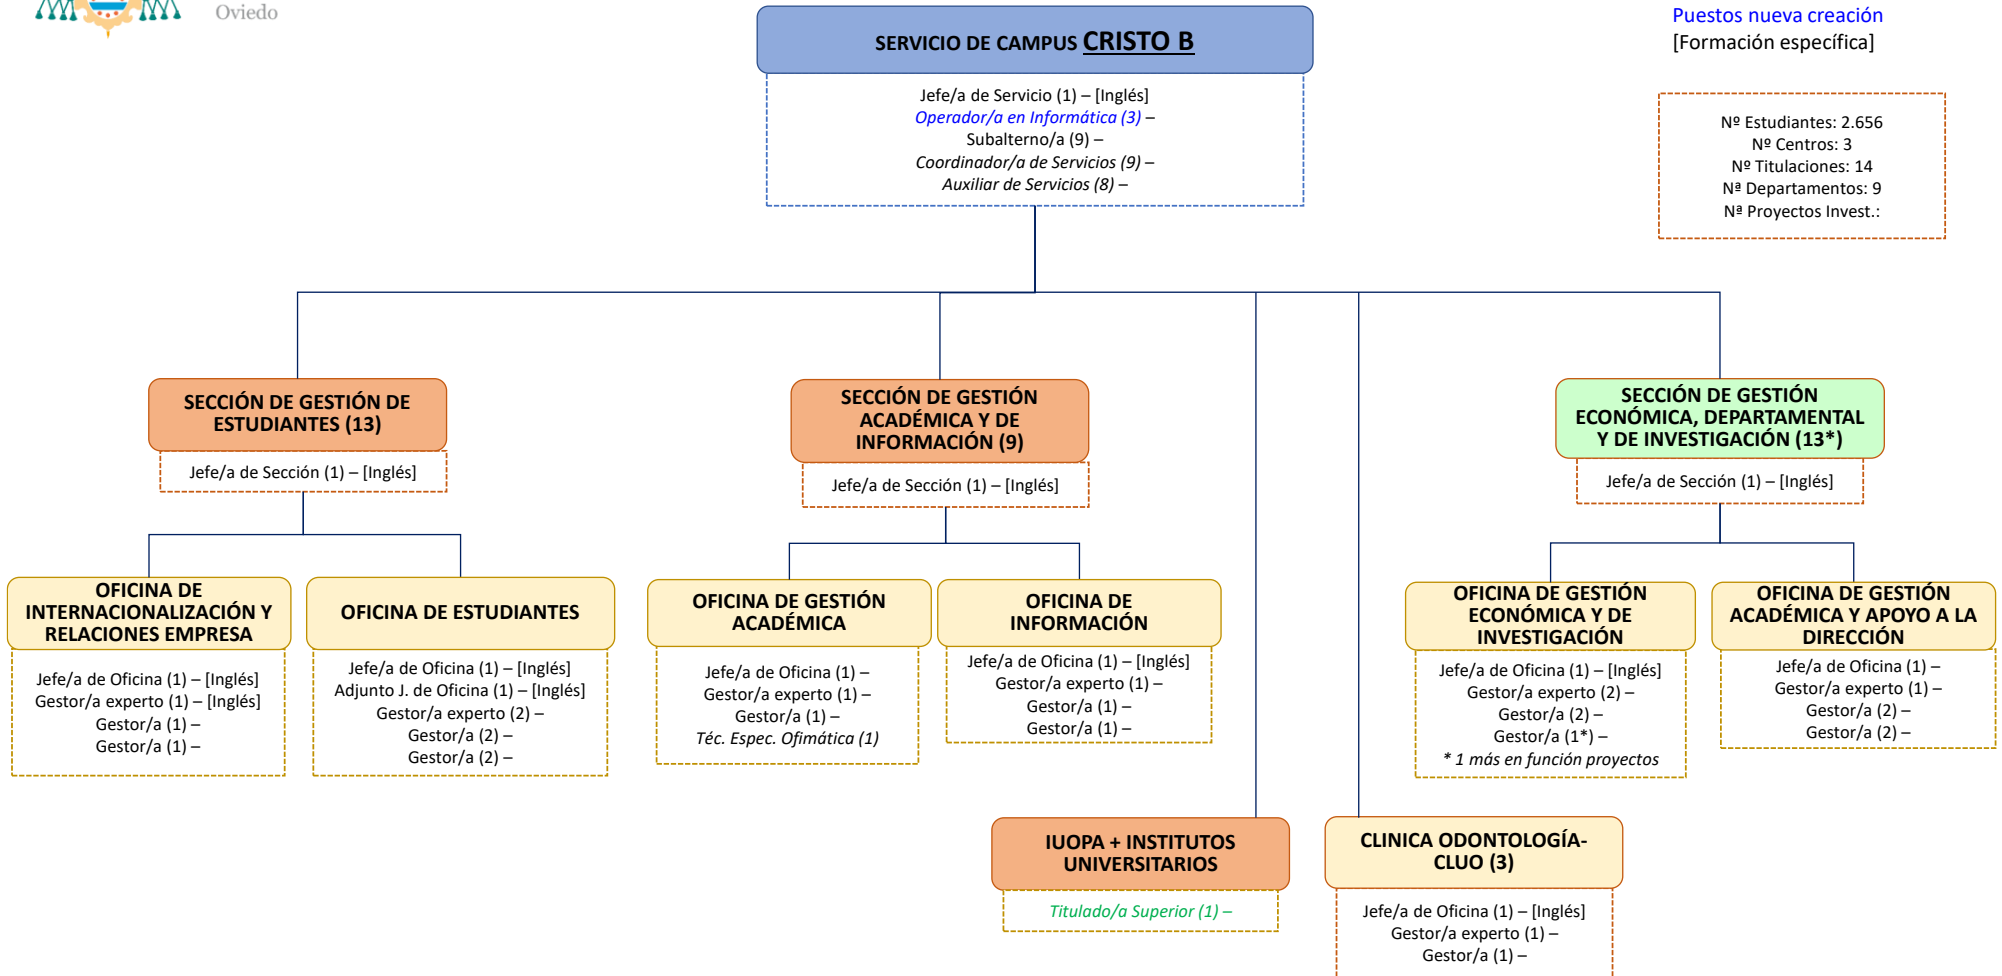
Oviedo

SERVICIO DE CAMPUS CRISTO B

Jefe/a de Servicio (1) – [Inglés]
Operador/a en Informática (3) –
Subalterno/a (9) –
Coordinador/a de Servicios (9) –
Auxiliar de Servicios (8) –

Puestos nueva creación
[Formación específica]

Nº Estudiantes: 2.656
Nº Centros: 3
Nº Titulaciones: 14
Nª Departamentos: 9
Nª Proyectos Invest.:

SECCIÓN DE GESTIÓN DE ESTUDIANTES (13)

Jefe/a de Sección (1) – [Inglés]

SECCIÓN DE GESTIÓN ACADÉMICA Y DE INFORMACIÓN (9)

Jefe/a de Sección (1) – [Inglés]

SECCIÓN DE GESTIÓN ECONÓMICA, DEPARTAMENTAL Y DE INVESTIGACIÓN (13*)

Jefe/a de Sección (1) – [Inglés]

OFICINA DE INTERNACIONALIZACIÓN Y RELACIONES EMPRESA

Jefe/a de Oficina (1) – [Inglés]
Gestor/a experto (1) – [Inglés]
Gestor/a (1) –
Gestor/a (1) –

OFICINA DE ESTUDIANTES

Jefe/a de Oficina (1) – [Inglés]
Adjunto J. de Oficina (1) – [Inglés]
Gestor/a experto (2) –
Gestor/a (2) –
Gestor/a (2) –

OFICINA DE GESTIÓN ACADÉMICA

Jefe/a de Oficina (1) –
Gestor/a experto (1) –
Gestor/a (1) –
Téc. Espec. Ofimática (1)

OFICINA DE INFORMACIÓN

Jefe/a de Oficina (1) – [Inglés]
Gestor/a experto (1) –
Gestor/a (1) –
Gestor/a (1) –

OFICINA DE GESTIÓN ECONÓMICA Y DE INVESTIGACIÓN

Jefe/a de Oficina (1) – [Inglés]
Gestor/a experto (2) –
Gestor/a (2) –
Gestor/a (1*) –
* 1 más en función proyectos

OFICINA DE GESTIÓN ACADÉMICA Y APOYO A LA DIRECCIÓN

Jefe/a de Oficina (1) –
Gestor/a experto (1) –
Gestor/a (2) –
Gestor/a (2) –

IUOPA + INSTITUTOS UNIVERSITARIOS

Titulado/a Superior (1) –

CLINICA ODONTOLOGÍA-CLUO (3)

Jefe/a de Oficina (1) – [Inglés]
Gestor/a experto (1) –
Gestor/a (1) –